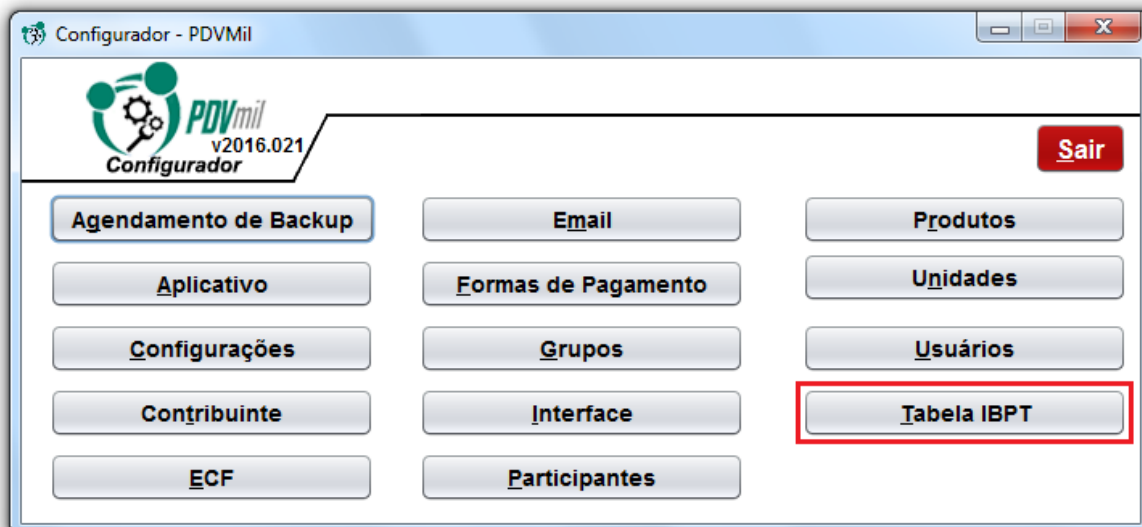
Configurador - PDVMil

PDVmil
v2016.021
Configurador

Sair

Agendamento de Backup

Aplicativo

Configurações

Contribuinte

ECF

Email

Formas de Pagamento

Grupos

Interface

Participantes

Produtos

Unidades

Usuários

Tabela IBPT